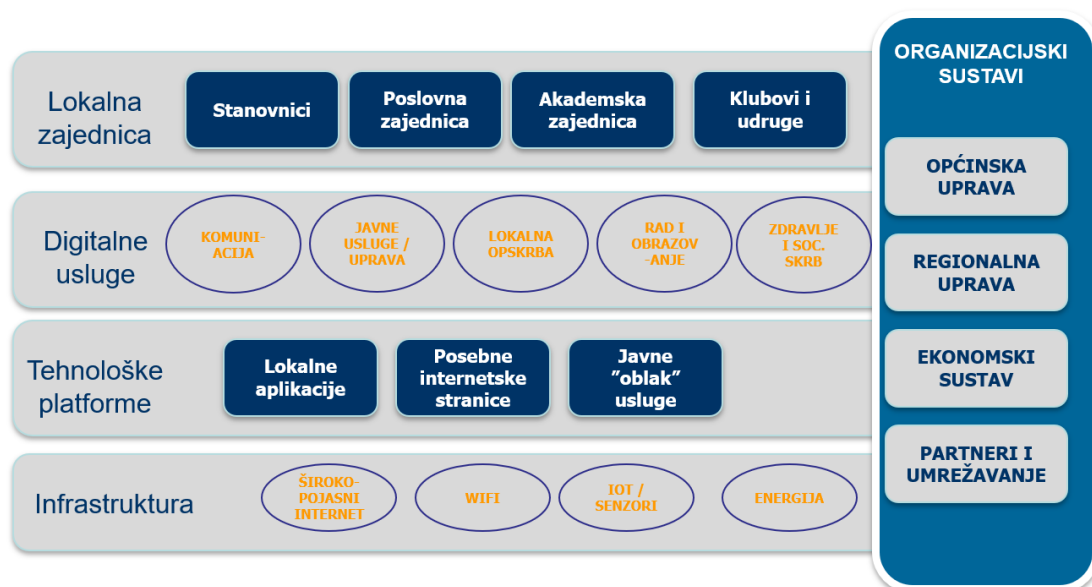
Lokalna zajednica

Stanovnici

Poslovna zajednica

Akademska zajednica

Klubovi i udruge

Digitalne usluge

KOMUNI-ACIJA

JAVNE USLUGE / UPRAVA

LOKALNA OPSKRBA

RAD I OBRAZOV -ANJE

ZDRAVLJE I SOC. SKRB

Tehnološke platforme

Lokalne aplikacije

Posebne internetske stranice

Javne "oblak" usluge

Infrastruktura

ŠIROKO-POJASNI INTERNET

WIFI

IOT / SENZORI

ENERGIJA

ORGANIZACIJSKI SUSTAVI

OPĆINSKA UPRAVA

REGIONALNA UPRAVA

EKONOMSKI SUSTAV

PARTNERI I UMREŽAVANJE